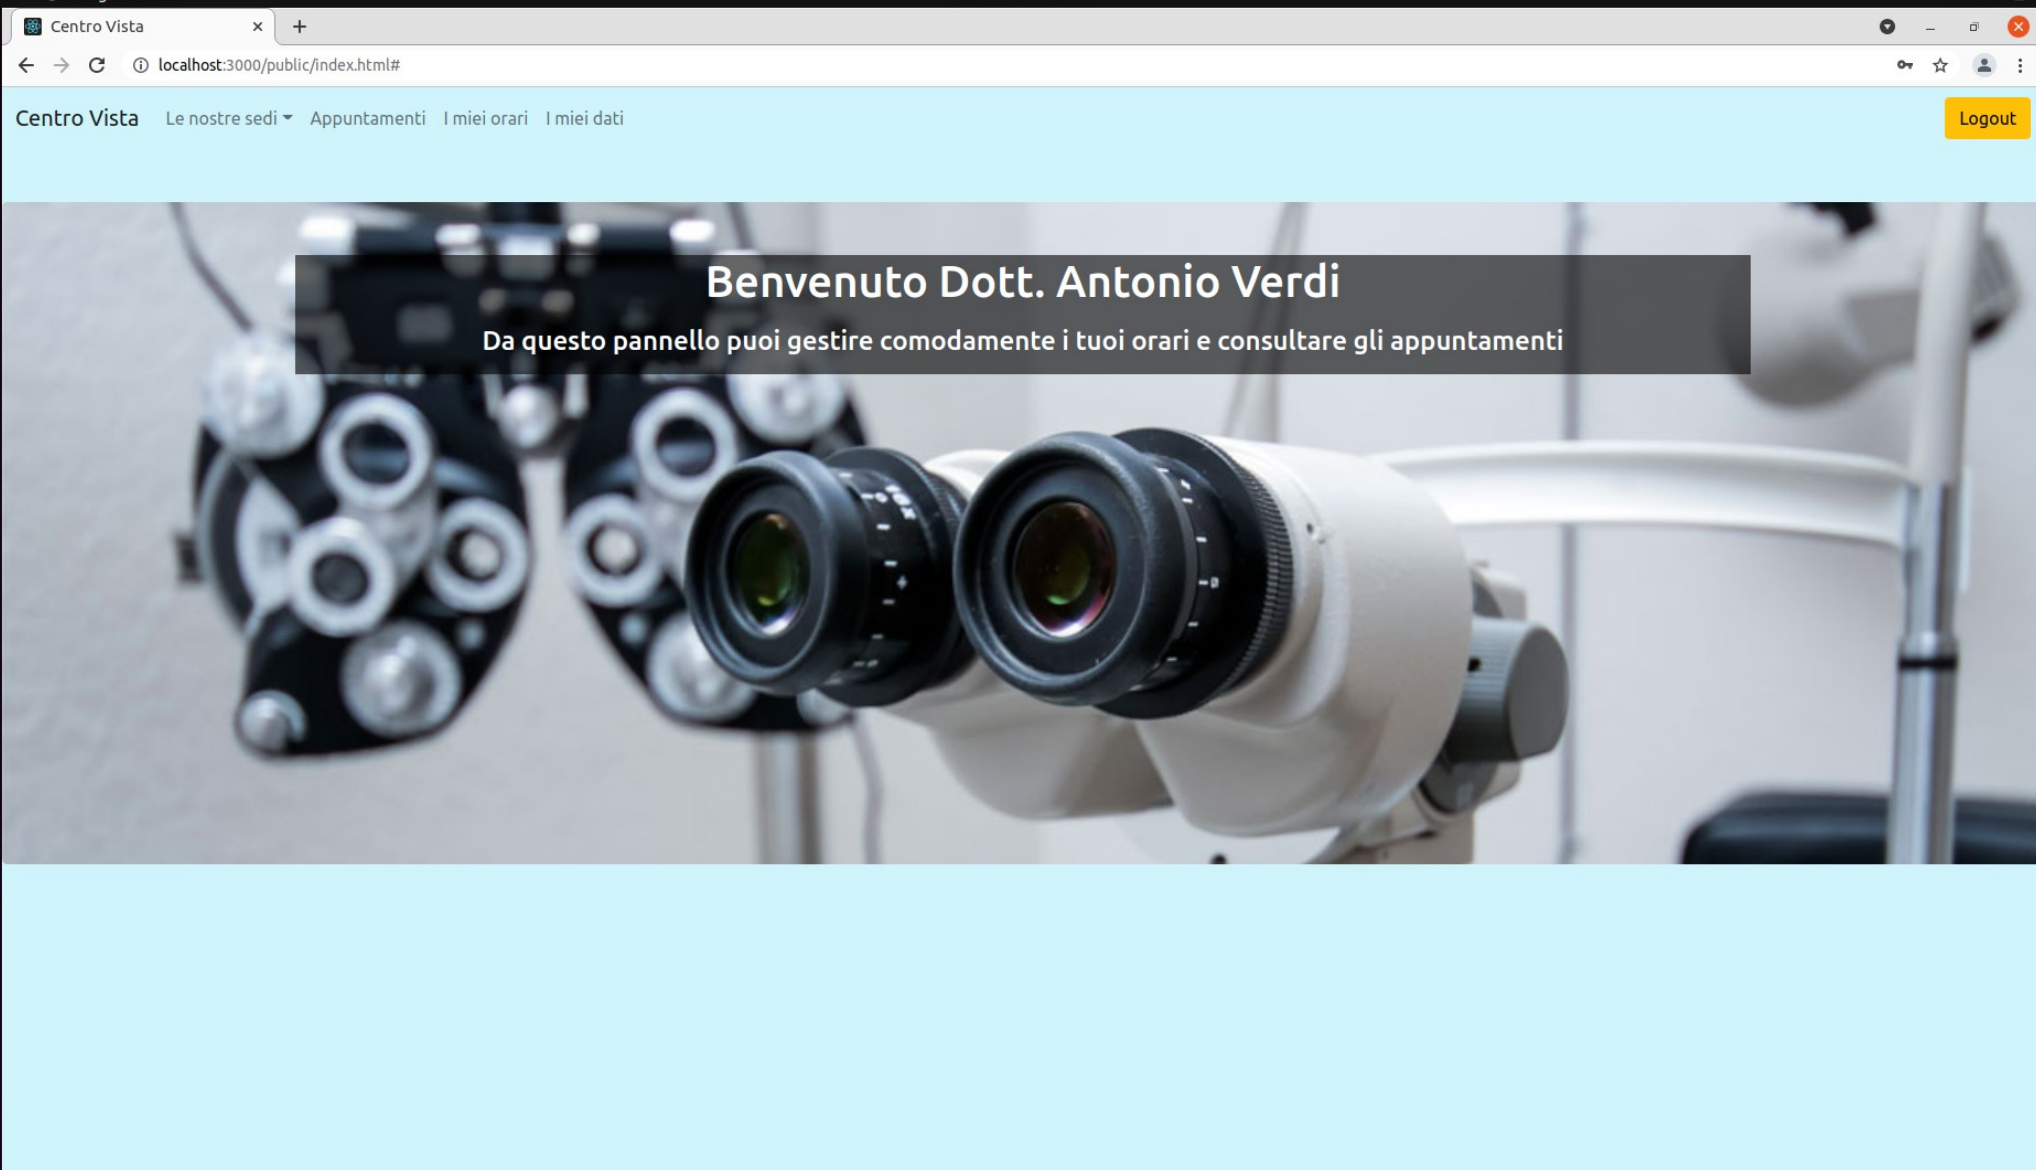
Centro Vista

localhost:3000/public/index.html#

Centro Vista Le nostre sedi Appuntamenti I miei orari I miei dati Logout

Benvenuto Dott. Antonio Verdi

Da questo pannello puoi gestire comodamente i tuoi orari e consultare gli appuntamenti